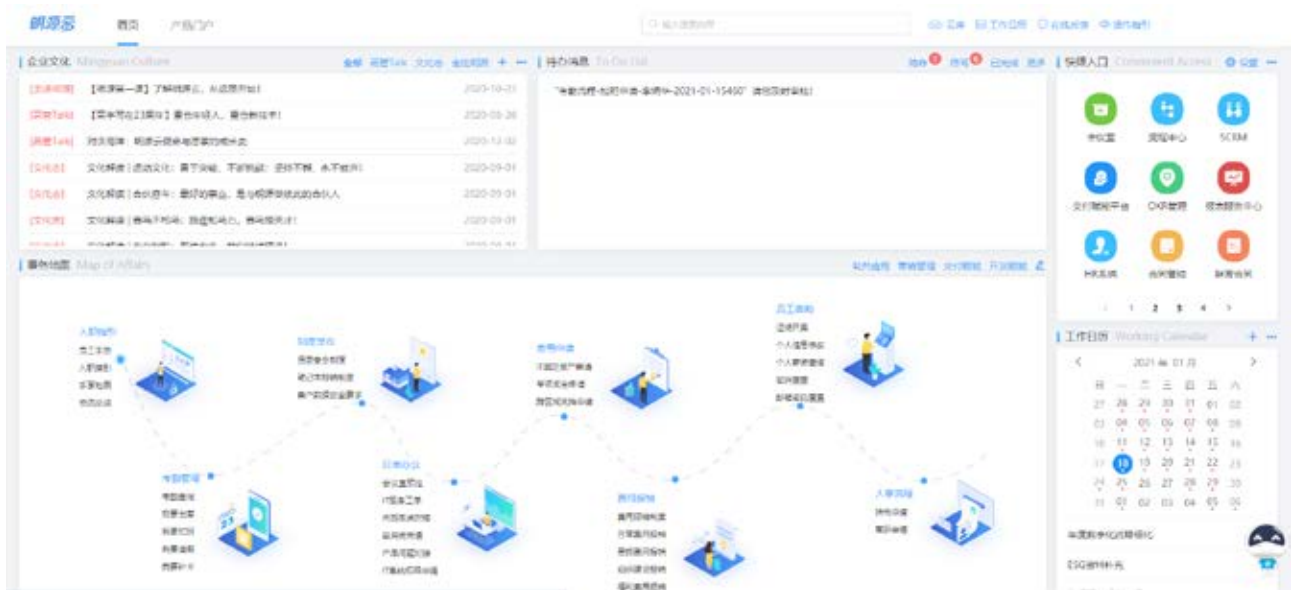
明源云 首页 产品门户

企业文化 Mingyuan Culture

待办消息 To Do List

"考勤流程-延时申请-2021-01-15450" 请您及时审批

快捷入口 Convenient Access

事务地图 Map of Affairs

工作日历 Working Calendar

2021 年 01 月

| 日 | 一 | 二 | 三 | 四 | 五 | 六 |
|---|---|---|---|---|---|---|
| 27 | 28 | 29 | 30 | 31 | 01 | 02 |
| 03 | 04 | 05 | 06 | 07 | 08 | 09 |
| 10 | 11 | 12 | 13 | 14 | 15 | 16 |
| 17 | 18 | 19 | 20 | 21 | 22 | 23 |
| 24 | 25 | 26 | 27 | 28 | 29 | 30 |
| 31 | 01 | 02 | 03 | 04 | 05 | 06 |

1 2 3 4

SCRM

2020-10-21
2020-08-26
2020-12-02
2020-09-01
2020-09-01
2020-09-01